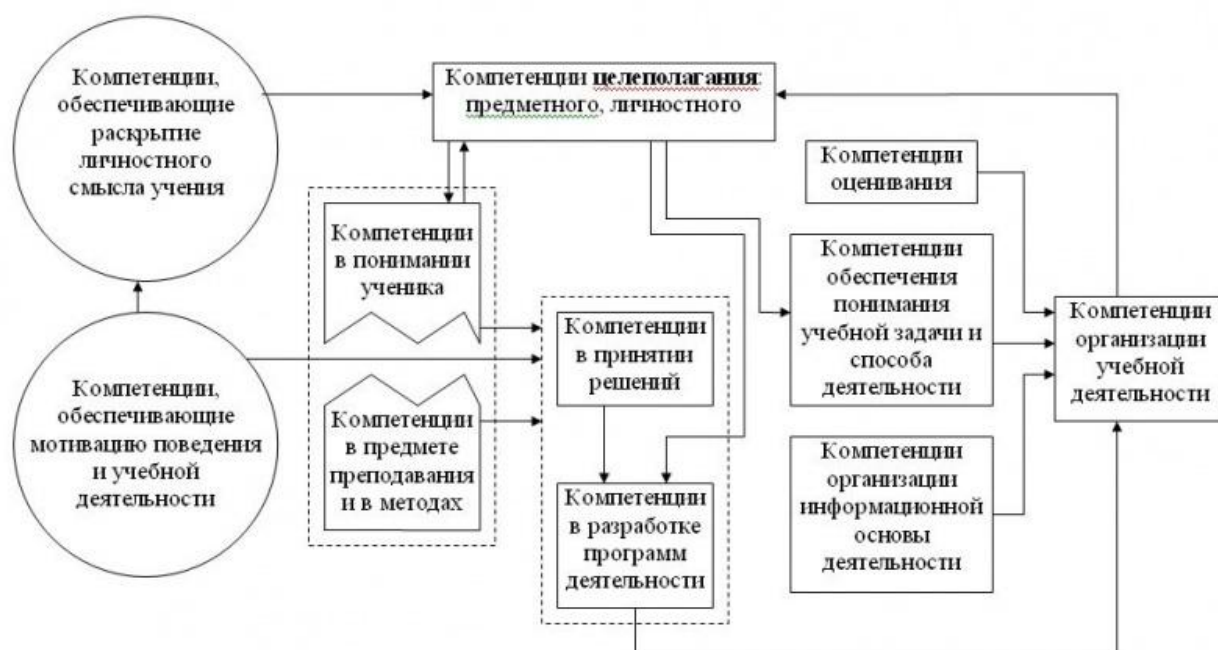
Компетенции, обеспечивающие раскрытие личностного смысла учения

Компетенции **целеполагания**: предметного, личностного

Компетенции оценивания

Компетенции в понимании ученика

Компетенции обеспечения понимания учебной задачи и способа деятельности

Компетенции организации учебной деятельности

Компетенции в принятии решений

Компетенции, обеспечивающие мотивацию поведения и учебной деятельности

Компетенции в предмете преподавания и в методах

Компетенции организации информационной основы деятельности

Компетенции в разработке программ деятельности